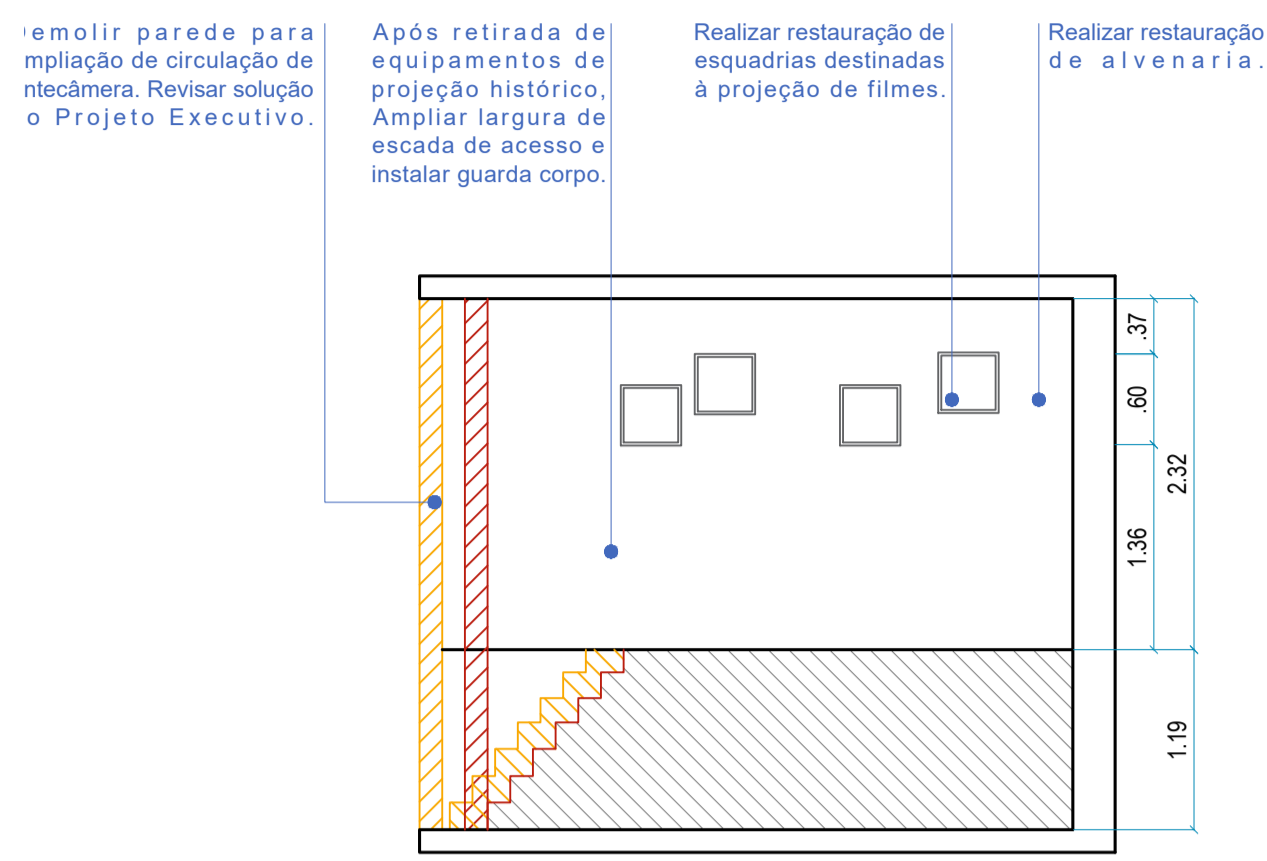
emolir parede para mpliação de circulação de ntecâmera. Revisar solução o Projeto Executivo.

Após retirada de equipamentos de projeção histórico, Ampliar largura de escada de acesso e instalar guarda corpo.

Realizar restauração de esquadrias destinadas à projeção de filmes.

Realizar restauração de alvenaria.

.37
.60
1.36
2.32
1.19